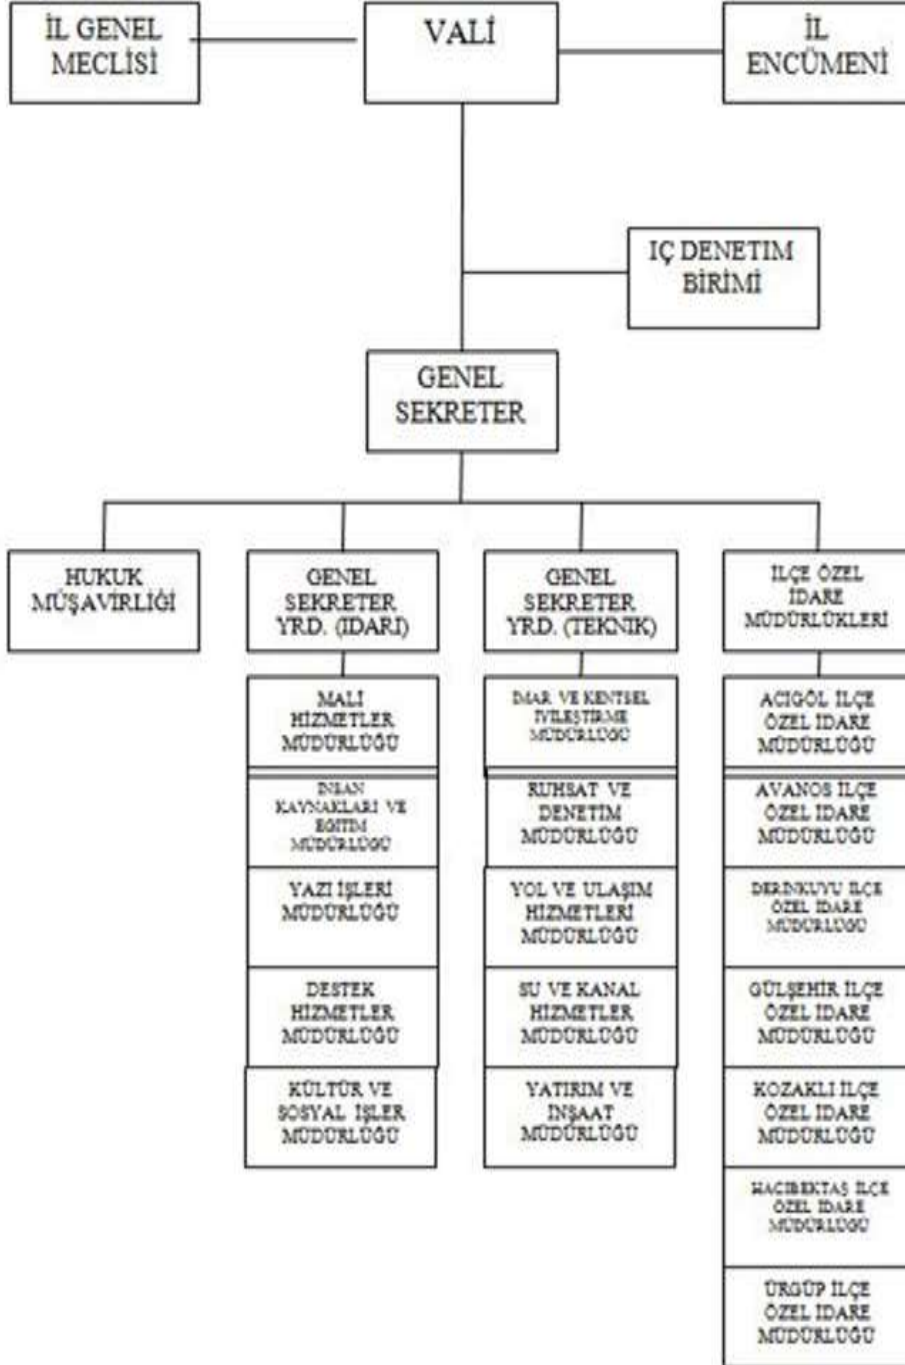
İL GENEL MECLİSİ

VALİ

İL ENCÜMENİ

IÇ DENETIM BIRIMI

GENEL SEKRETER

HUKUK MÜŞAVİRLİĞİ

GENEL SEKRETER YRD. (IDARI)

MALI HIZMETLER MÜDÜRLÜĞÜ

INSAN KAYNAKLARI VE EGITIM MÜDÜRLÜĞÜ

YAZI IŞLERI MÜDÜRLÜĞÜ

DESTEK HIZMETLER MÜDÜRLÜĞÜ

KÜLTÜR VE SOSYAL IŞLER MÜDÜRLÜĞÜ

GENEL SEKRETER YRD. (TEKNIK)

IMAR VE KENTSEL IYILEŞTIRME MÜDÜRLÜĞÜ

RUHSAT VE DENETIM MÜDÜRLÜĞÜ

YOL VE ULAŞIM HIZMETLERI MÜDÜRLÜĞÜ

SU VE KANAL HIZMETLER MÜDÜRLÜĞÜ

YATIRIM VE INŞAAT MÜDÜRLÜĞÜ

ILÇE ÖZEL IDARE MÜDÜRLÜKLERI

ACIGÖL ILÇE ÖZEL IDARE MÜDÜRLÜĞÜ

AVANOS ILÇE ÖZEL IDARE MÜDÜRLÜĞÜ

DERINKUYU ILÇE ÖZEL IDARE MÜDÜRLÜĞÜ

GÜLŞEHIR ILÇE ÖZEL IDARE MÜDÜRLÜĞÜ

KOZAKLI ILÇE ÖZEL IDARE MÜDÜRLÜĞÜ

HACIBEKTAŞ ILÇE ÖZEL IDARE MÜDÜRLÜĞÜ

ÜRGÜP ILÇE ÖZEL IDARE MÜDÜRLÜĞÜ